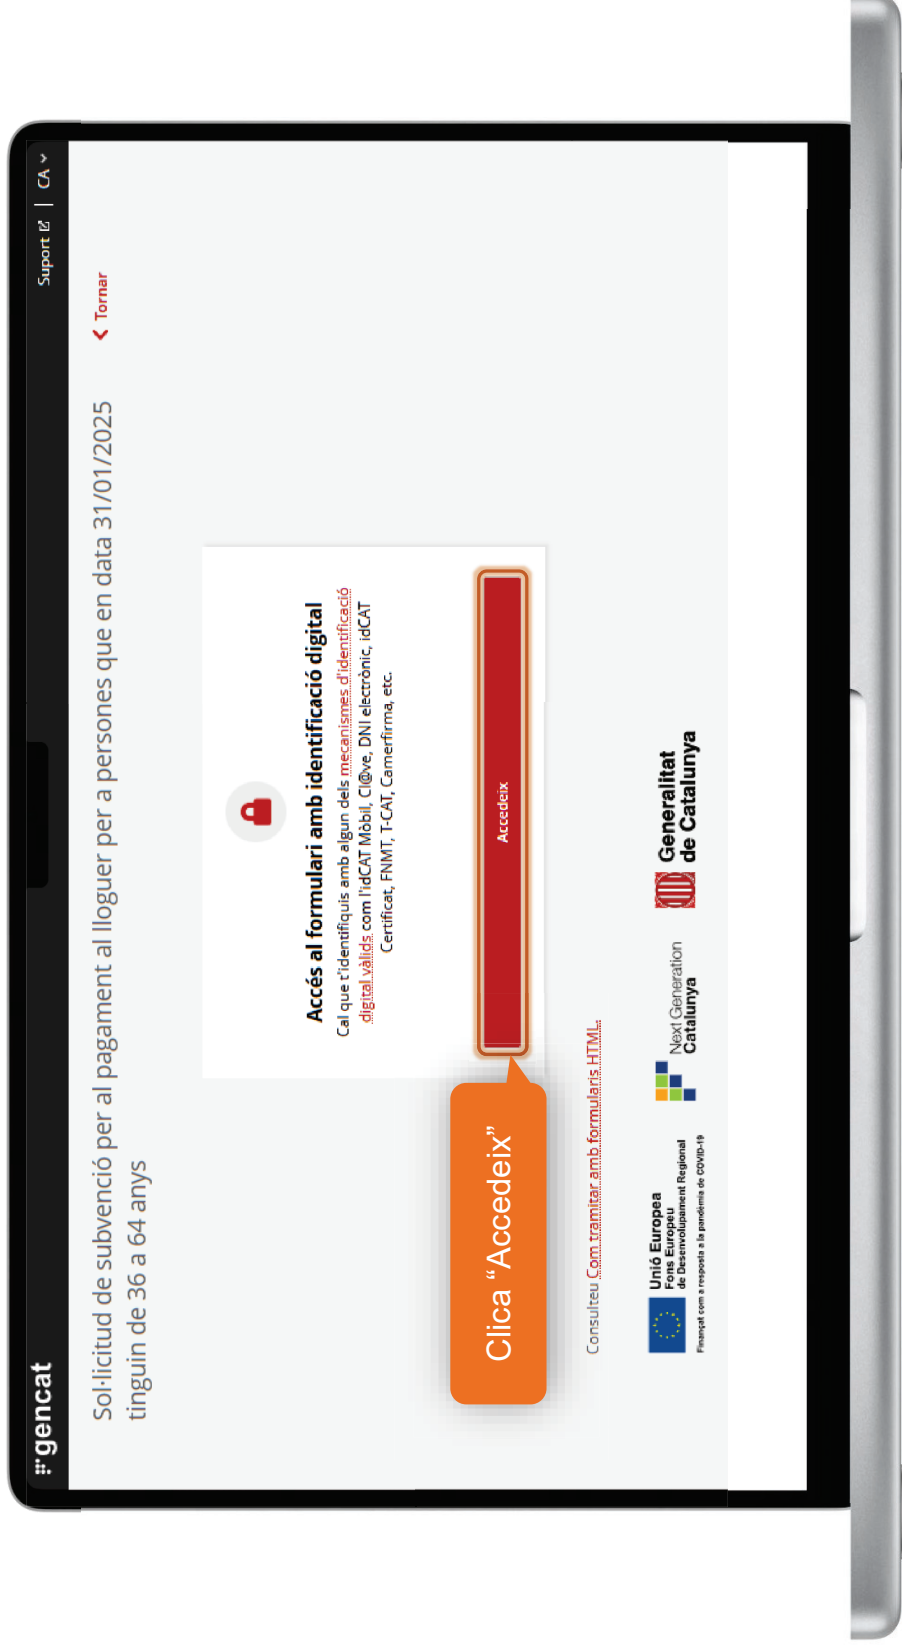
gencat

Suport | CA

Tornar

Sol·licitud de subvenció per al pagament al lloguer per a persones que en data 31/01/2025 tinguin de 36 a 64 anys

Accés al formulari amb identificació digital

Cal que t'identifiquis amb algun dels mecanismes d'identificació digital vàlids com l'idCAT Mòbil, Cl@ve, DNI electrònic, idCAT Certificat, FNMT, T-CAT, Camerfirma, etc.

Accedeix

Clica "Accedeix"

Consulteu Com tramitar amb formularis HTML.

Unió Europea
Fons Europeu de Desenvolupament Regional
Finançat com a resposta a la pandèmia de COVID-19

Next Generation Catalunya

Generalitat de Catalunya